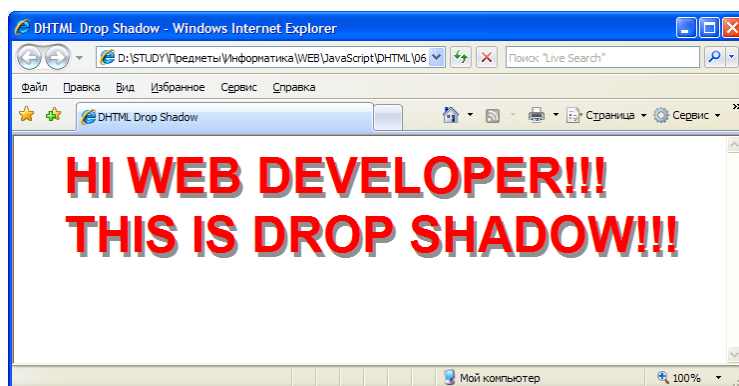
DHTML Drop Shadow - Windows Internet Explorer

D:\STUDY\Предметы\Информатика\WEB\JavaScript\DHTML\06

Поиск "Live Search"

Файл Правка Вид Избранное Сервис Справка

DHTML Drop Shadow

Страница Сервис

HI WEB DEVELOPER!!!
THIS IS DROP SHADOW!!!

Мой компьютер

100%